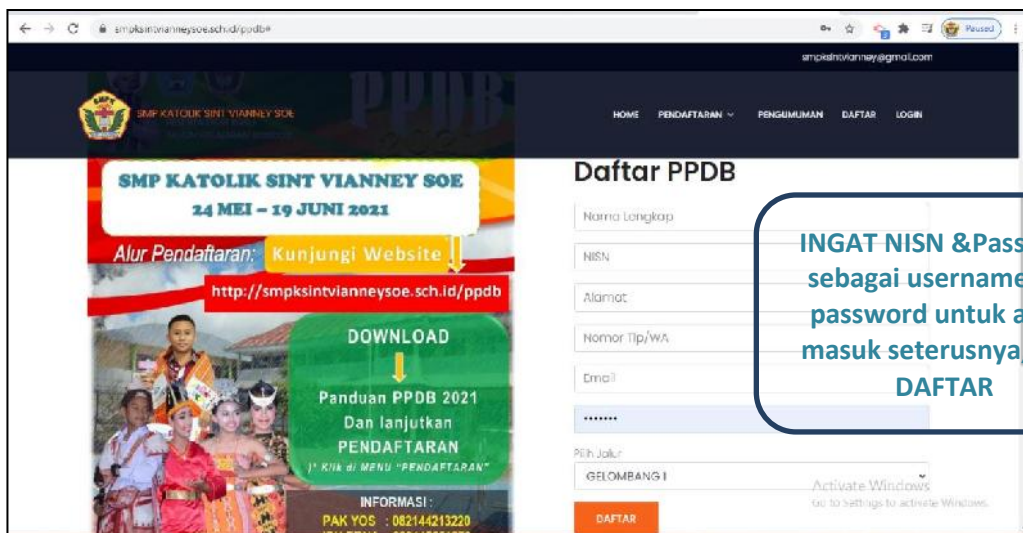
smpksintvianneysoe.sch.id/ppdb#

Paused

smpksintvianney@gmail.com

SMP KATOLIK SINT VIANNEY SOE

PPDB

HOME PENDAFTARAN PENGUMUMAN DAFTAR LOGIN

SMP KATOLIK SINT VIANNEY SOE
24 MEI – 19 JUNI 2021

Alur Pendaftaran: Kunjungi Website

http://smpksintvianneysoe.sch.id/ppdb

DOWNLOAD

Panduan PPDB 2021
Dan lanjutkan
PENDAFTARAN
(* Klik di MENU "PENDAFTARAN"

INFORMASI :
PAK YOS : 082144213220

Daftar PPDB

Nama Lengkap

NISN

Alamat

Nomor Tlp/WA

Email

•••••••

Pilih Jalur

GELOMBANG I

DAFTAR

INGAT NISN &Pass
sebagai username
password untuk a
masuk seterusnya,
DAFTAR

Activate Windows
Go to Settings to activate Windows.